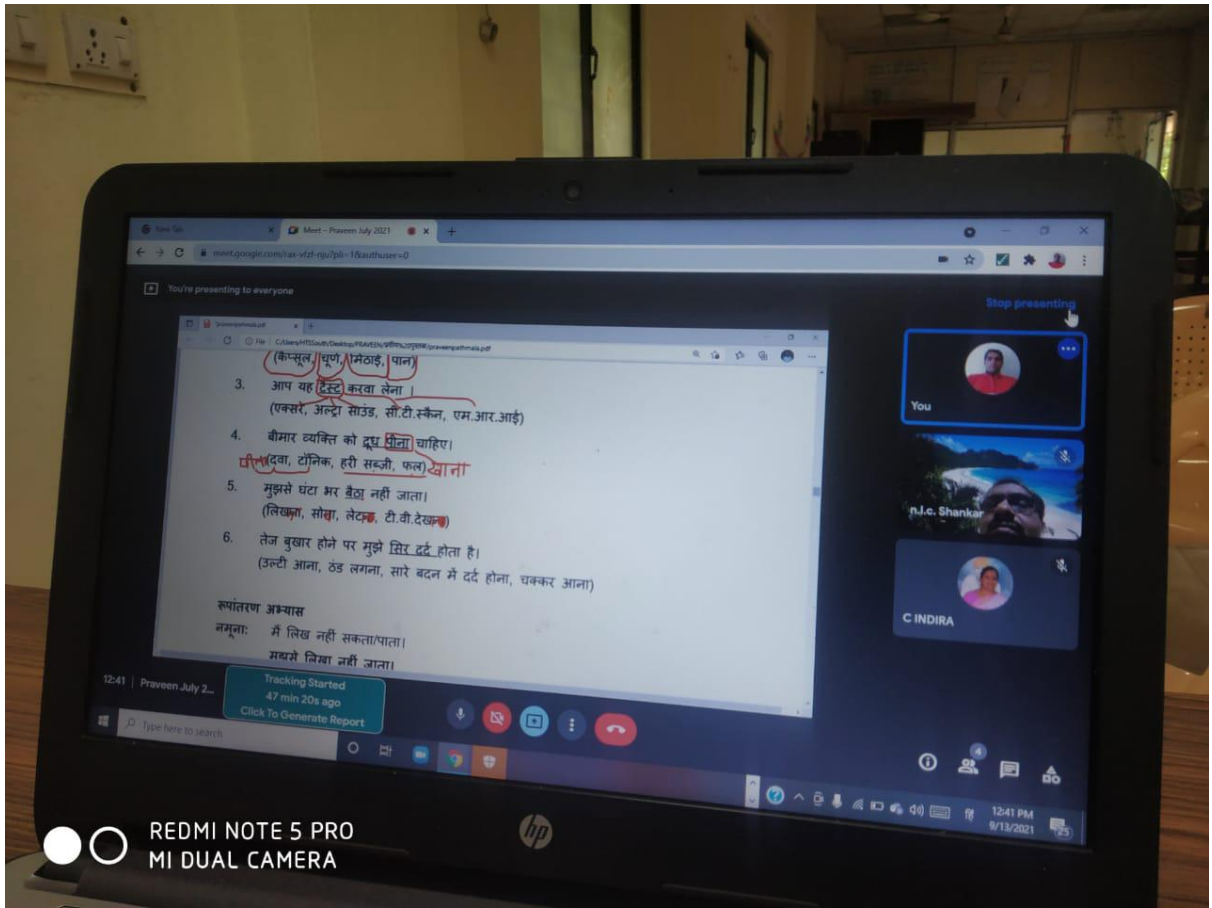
New Tab
Meet – Praveen July 2021
meet.google.com/rax-vfzf-nju?pli=1&authuser=0

You're presenting to everyone

Stop presenting

praveenpathmala.pdf
File | C:/Users/HTSSouth/Desktop/PRAVEEN/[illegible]/praveenpathmala.pdf

(कैप्सूल, चूर्ण, मिठाई, पान)
3. आप यह टैस्ट करवा लेना।
(एक्सरे, अल्ट्रा साउंड, सी.टी.स्कैन, एम.आर.आई)
4. बीमार व्यक्ति को दूध पीना चाहिए।
पीना (दवा, टॉनिक, हरी सब्जी, फल) खाना
5. मुझसे घंटा भर बैठा नहीं जाता।
(लिखना, सोना, लेटना, टी.वी.देखना)
6. तेज बुखार होने पर मुझे सिर दर्द होता है।
(उल्टी आना, ठंड लगना, सारे बदन में दर्द होना, चक्कर आना)

रूपांतरण अभ्यास
नमूना: मैं लिख नहीं सकता/पाता।
मुझसे लिखा नहीं जाता।

You
n.l.c. Shankar
C INDIRA

12:41 | Praveen July 2...

Tracking Started
47 min 20s ago
Click To Generate Report

Type here to search

12:41 PM
9/13/2021

REDMI NOTE 5 PRO
MI DUAL CAMERA